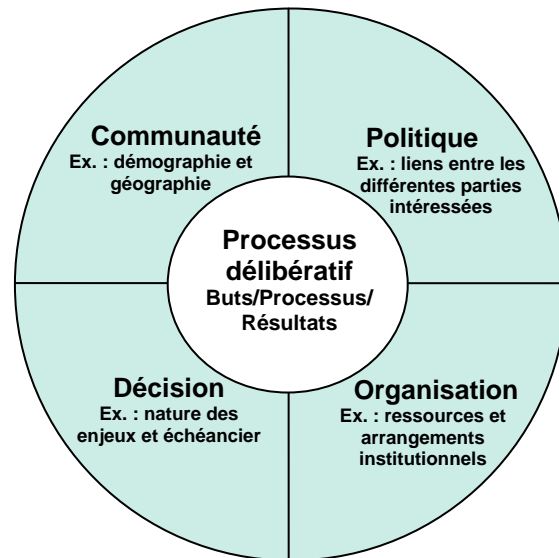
Communauté
Ex. : démographie et géographie

Politique
Ex. : liens entre les différentes parties intéressées

Processus délibératif
Buts/Processus/ Résultats

Décision
Ex. : nature des enjeux et échéancier

Organisation
Ex. : ressources et arrangements institutionnels